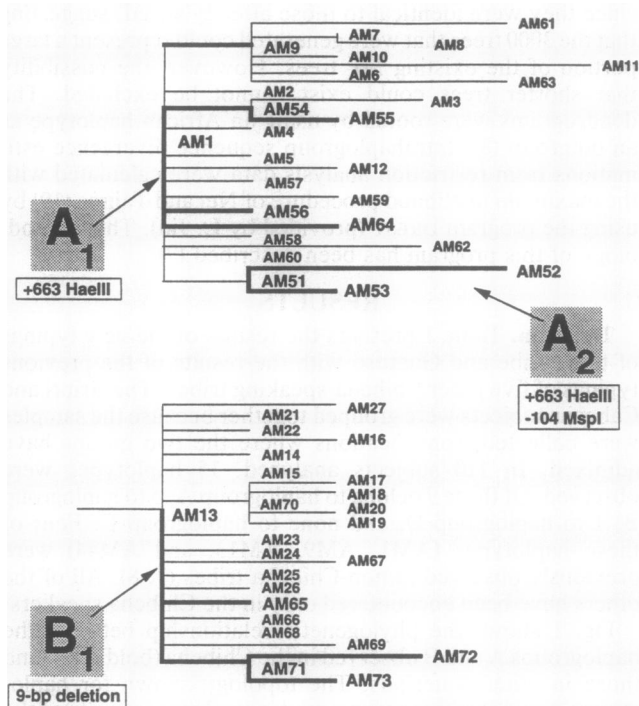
AM61
AM9
AM7
AM8
AM10
AM11
AM6
AM63
AM2
AM3
AM54
AM55
AM4
AM1
AM5
AM12
AM57
AM59
AM56
AM64
$A_1$
+663 HaeIII
AM58
AM62
AM60
AM51
AM52
AM53
$A_2$
+663 HaeIII
-104 MspI
AM21
AM27
AM22
AM16
AM14
AM15
AM17
AM18
AM70
AM20
AM13
AM19
AM23
AM24
AM67
AM25
AM26
AM65
AM66
AM68
$B_1$
AM69
AM72
AM71
AM73
9-bp deletion